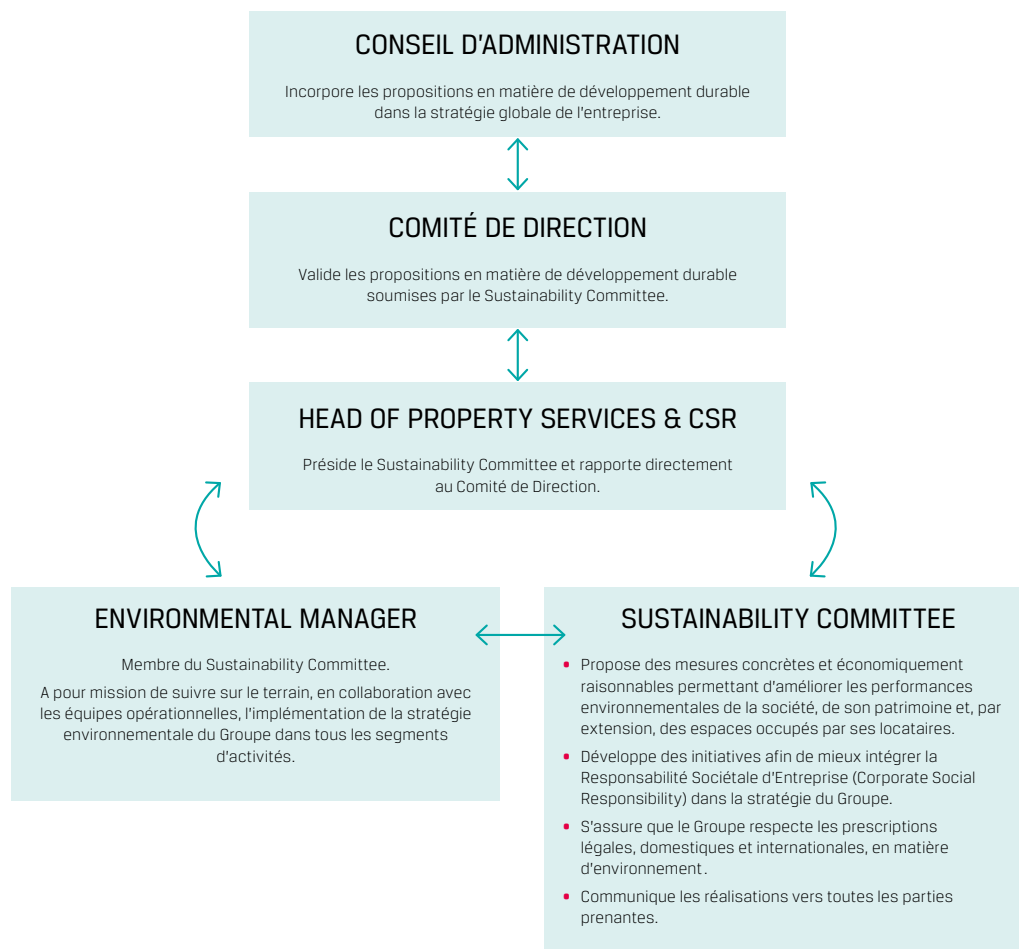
CONSEIL D'ADMINISTRATION

Incorpore les propositions en matière de développement durable dans la stratégie globale de l'entreprise.

COMITÉ DE DIRECTION

Valide les propositions en matière de développement durable soumises par le Sustainability Committee.

HEAD OF PROPERTY SERVICES & CSR

Préside le Sustainability Committee et rapporte directement au Comité de Direction.

ENVIRONMENTAL MANAGER

Membre du Sustainability Committee.

A pour mission de suivre sur le terrain, en collaboration avec les équipes opérationnelles, l'implémentation de la stratégie environnementale du Groupe dans tous les segments d'activités.

SUSTAINABILITY COMMITTEE

• Propose des mesures concrètes et économiquement raisonnables permettant d'améliorer les performances environnementales de la société, de son patrimoine et, par extension, des espaces occupés par ses locataires.
• Développe des initiatives afin de mieux intégrer la Responsabilité Sociétale d'Entreprise (Corporate Social Responsibility) dans la stratégie du Groupe.
• S'assure que le Groupe respecte les prescriptions légales, domestiques et internationales, en matière d'environnement.
• Communique les réalisations vers toutes les parties prenantes.